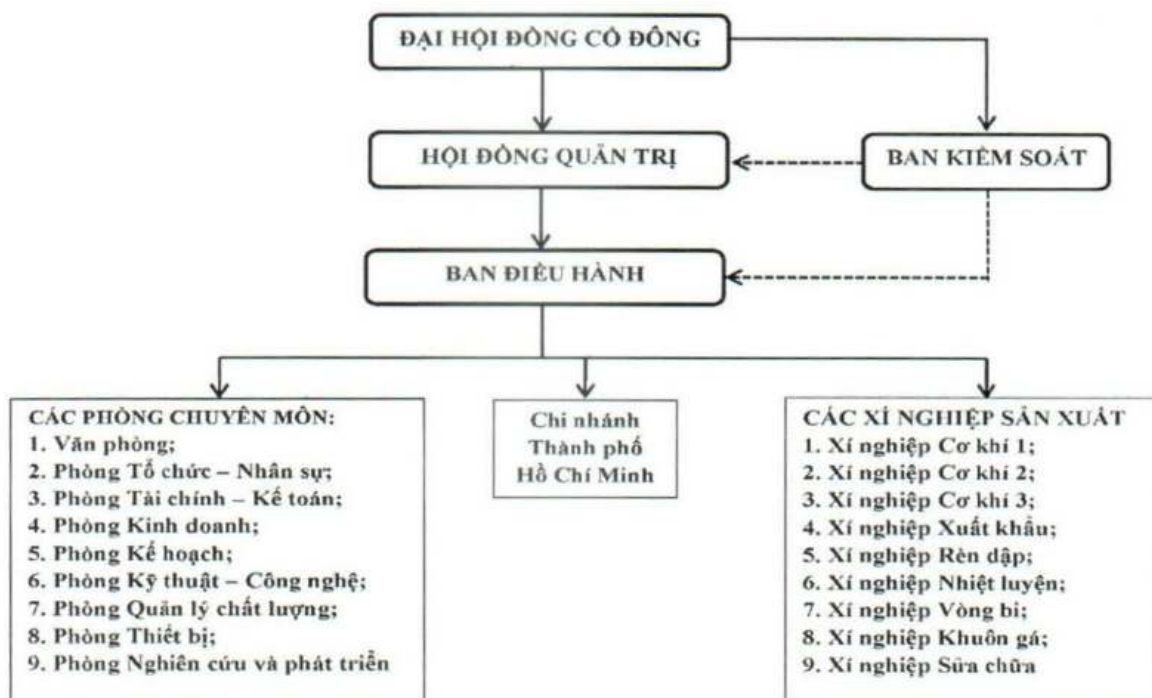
ĐẠI HỘI ĐỒNG CỔ ĐÔNG

HỘI ĐỒNG QUẢN TRỊ

BAN KIỂM SOÁT

BAN ĐIỀU HÀNH

CÁC PHÒNG CHUYÊN MÔN:
1. Văn phòng;
2. Phòng Tổ chức – Nhân sự;
3. Phòng Tài chính – Kế toán;
4. Phòng Kinh doanh;
5. Phòng Kế hoạch;
6. Phòng Kỹ thuật – Công nghệ;
7. Phòng Quản lý chất lượng;
8. Phòng Thiết bị;
9. Phòng Nghiên cứu và phát triển

Chi nhánh Thành phố Hồ Chí Minh

CÁC XÍ NGHIỆP SẢN XUẤT
1. Xí nghiệp Cơ khí 1;
2. Xí nghiệp Cơ khí 2;
3. Xí nghiệp Cơ khí 3;
4. Xí nghiệp Xuất khẩu;
5. Xí nghiệp Rèn dập;
6. Xí nghiệp Nhiệt luyện;
7. Xí nghiệp Vòng bi;
8. Xí nghiệp Khuôn gá;
9. Xí nghiệp Sửa chữa